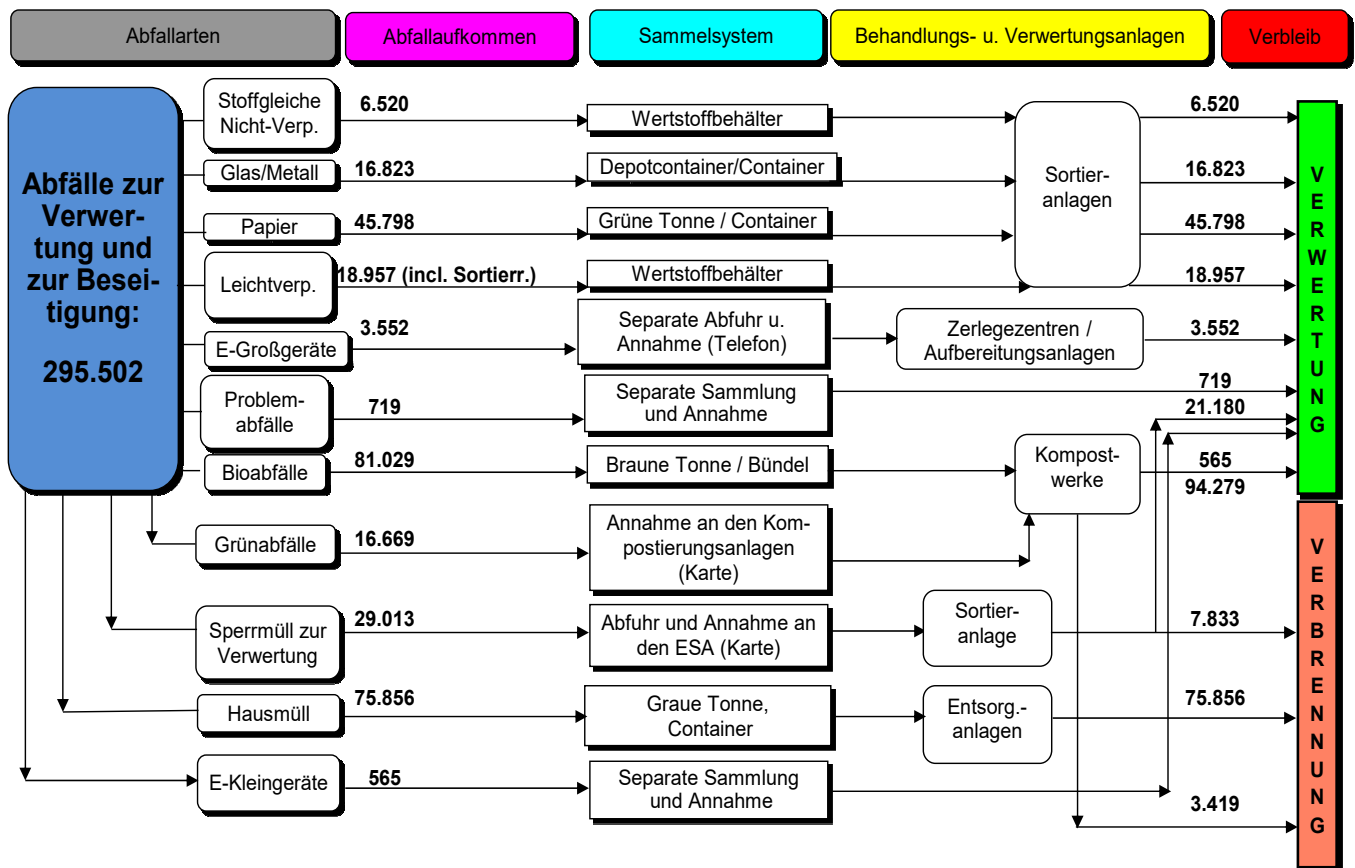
Abfallarten | Abfallaufkommen | Sammelsystem | Behandlungs- u. Verwertungsanlagen | Verbleib

Abfälle zur Verwertung und zur Beseitigung:

295.502

Stoffgleiche Nicht-Verp. 6.520 Wertstoffbehälter 6.520

Glas/Metall 16.823 Depotcontainer/Container 16.823

Papier 45.798 Grüne Tonne / Container 45.798

Leichtverp. 18.957 (incl. Sortierr.) Wertstoffbehälter 18.957

Sortieranlagen

E-Großgeräte 3.552 Separate Abfuhr u. Annahme (Telefon) Zerlegezentren / Aufbereitungsanlagen 3.552

Problemabfälle 719 Separate Sammlung und Annahme 719

21.180

Bioabfälle 81.029 Braune Tonne / Bündel Kompostwerke 565

94.279

Grünabfälle 16.669 Annahme an den Kompostierungsanlagen (Karte)

Sperrmüll zur Verwertung 29.013 Abfuhr und Annahme an den ESA (Karte) Sortieranlage 7.833

Hausmüll 75.856 Graue Tonne, Container Entsorg.-anlagen 75.856

E-Kleingeräte 565 Separate Sammlung und Annahme

3.419

VERWERTUNG

VERBRENNUNG